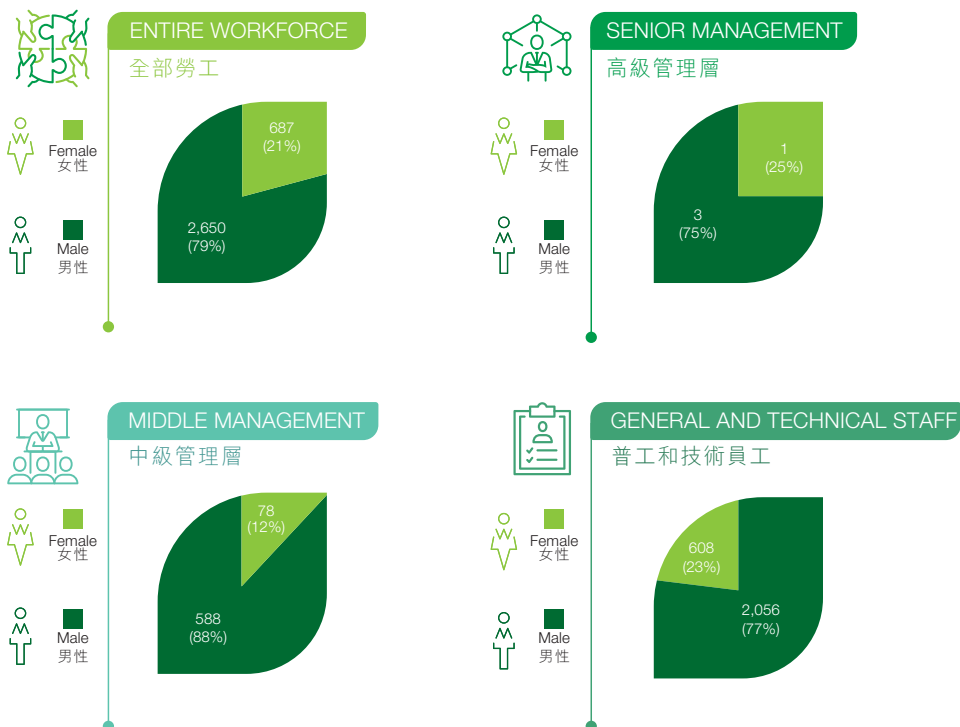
ENTIRE WORKFORCE
全部勞工

Female
女性

Male
男性

687
(21%)

2,650
(79%)

SENIOR MANAGEMENT
高級管理層

Female
女性

Male
男性

1
(25%)

3
(75%)

MIDDLE MANAGEMENT
中級管理層

Female
女性

Male
男性

78
(12%)

588
(88%)

GENERAL AND TECHNICAL STAFF
普工和技術員工

Female
女性

Male
男性

608
(23%)

2,056
(77%)